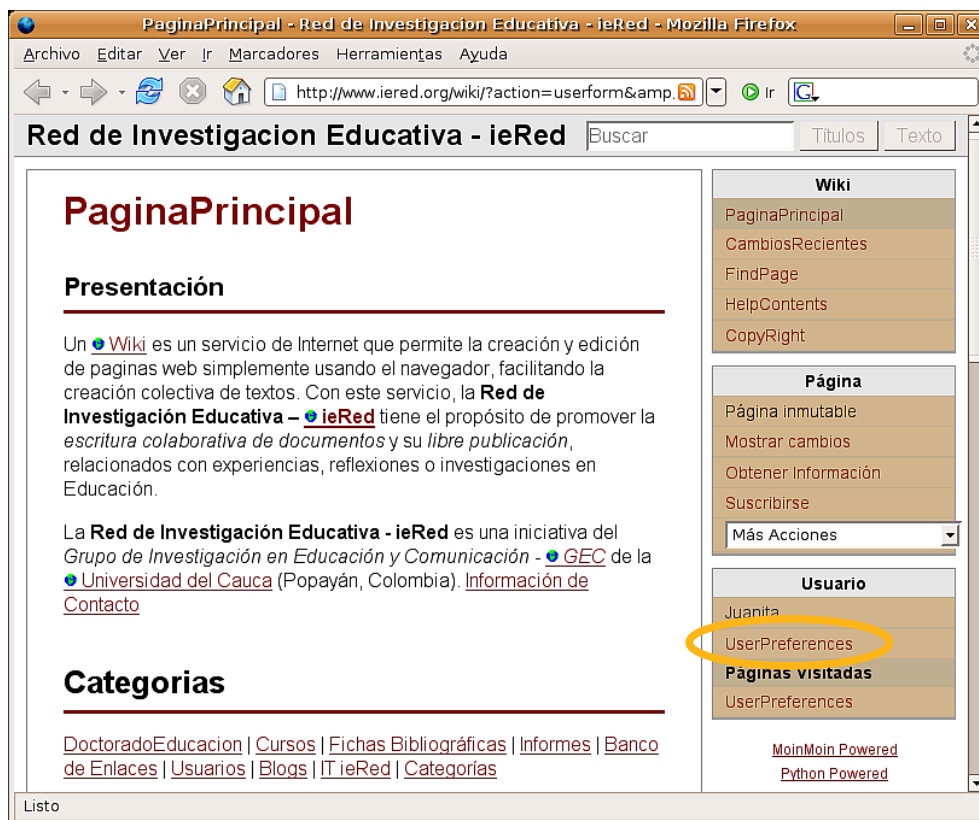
PaginaPrincipal - Red de Investigacion Educativa - ieRed - Mozilla Firefox

Archivo Editar Ver Ir Marcadores Herramientas Ayuda

http://www.iered.org/wiki/?action=userform&amp. Ir

Red de Investigacion Educativa - ieRed Buscar Titulos Texto

PaginaPrincipal

Presentación

Un Wiki es un servicio de Internet que permite la creación y edición de paginas web simplemente usando el navegador, facilitando la creación colectiva de textos. Con este servicio, la **Red de Investigación Educativa – ieRed** tiene el propósito de promover la *escritura colaborativa de documentos* y su *libre publicación*, relacionados con experiencias, reflexiones o investigaciones en Educación.

La **Red de Investigación Educativa - ieRed** es una iniciativa del *Grupo de Investigación en Educación y Comunicación* - GEC de la Universidad del Cauca (Popayán, Colombia). Información de Contacto

Categorias

DoctoradoEducacion | Cursos | Fichas Bibliográficas | Informes | Banco de Enlaces | Usuarios | Blogs | IT ieRed | Categorías

Wiki
PaginaPrincipal
CambiosRecientes
FindPage
HelpContents
CopyRight

Página
Página inmutable
Mostrar cambios
Obtener Información
Suscribirse
Más Acciones

Usuario
Juanita
UserPreferences
Páginas visitadas
UserPreferences

MoinMoin Powered
Python Powered

Listo